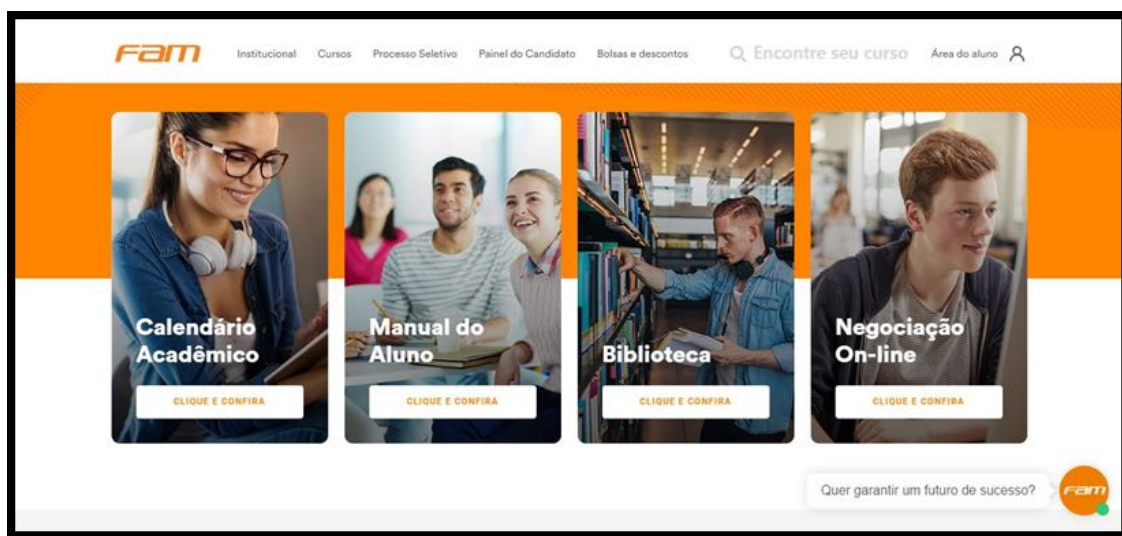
FAM Institucional Cursos Processo Seletivo Painel do Candidato Bolsas e descontos Encontre seu curso Área do aluno

Calendário Acadêmico
CLIQUE E CONFIRA

Manual do Aluno
CLIQUE E CONFIRA

Biblioteca
CLIQUE E CONFIRA

Negociação On-line
CLIQUE E CONFIRA

Quer garantir um futuro de sucesso?

FAM